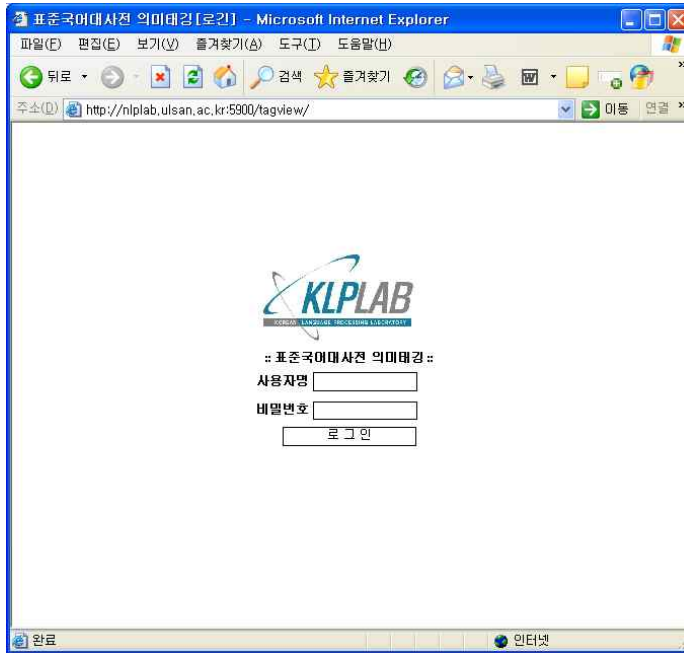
표준국어대사전 의미태깅[로긴] - Microsoft Internet Explorer

파일(F) 편집(E) 보기(V) 즐겨찾기(A) 도구(T) 도움말(H)

뒤로 검색 즐겨찾기

주소(D) http://nlplab.ulsan.ac.kr:5900/tagview/ 이동 연결

KLPLAB
KOREAN LANGUAGE PROCESSING LABORATORY

:: 표준국어대사전 의미태깅 ::
사용자명
비밀번호
로 그 인

완료 인터넷